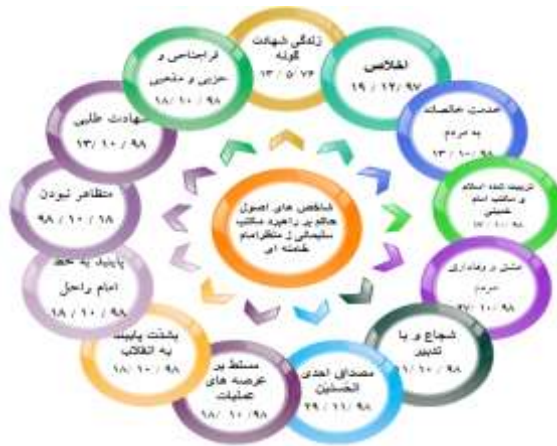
زندگی شهادت گونه
۱۳ / ۵ / ۷۶

اخلاص
۱۹ / ۱۲ / ۹۷

خدمت خالصانه به مردم
۱۳ / ۱۰ / ۹۸

ترویج کننده اسلام و مکتب امام خمینی
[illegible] / ۱۰ / ۹۸

عشق و وفاداری مردم
۲۷ / ۱۰ / ۹۸

شجاع و با تدبیر
۱۹ / ۱۰ / ۹۸

مصداق احدی الحسنیین
۲۹ / ۱۱ / ۹۸

مسلط بر عرصه های عملیات
۱۸ / ۱۰ / ۹۸

پشت پایبند به انقلاب
۱۸ / ۱۰ / ۹۸

پایبند به خط امام راحل
۱۸ / ۱۰ / ۹۸

متظاهر نبودن
۱۸ / ۱۰ / ۹۸

شهادت طلبی
۱۳ / ۱۰ / ۹۸

فراجناحی و حزبی و مذهبی
۱۸ / ۱۰ / ۹۸

شاخص های اصول مکتب سردار سلیمانی از منظر امام خامنه ای